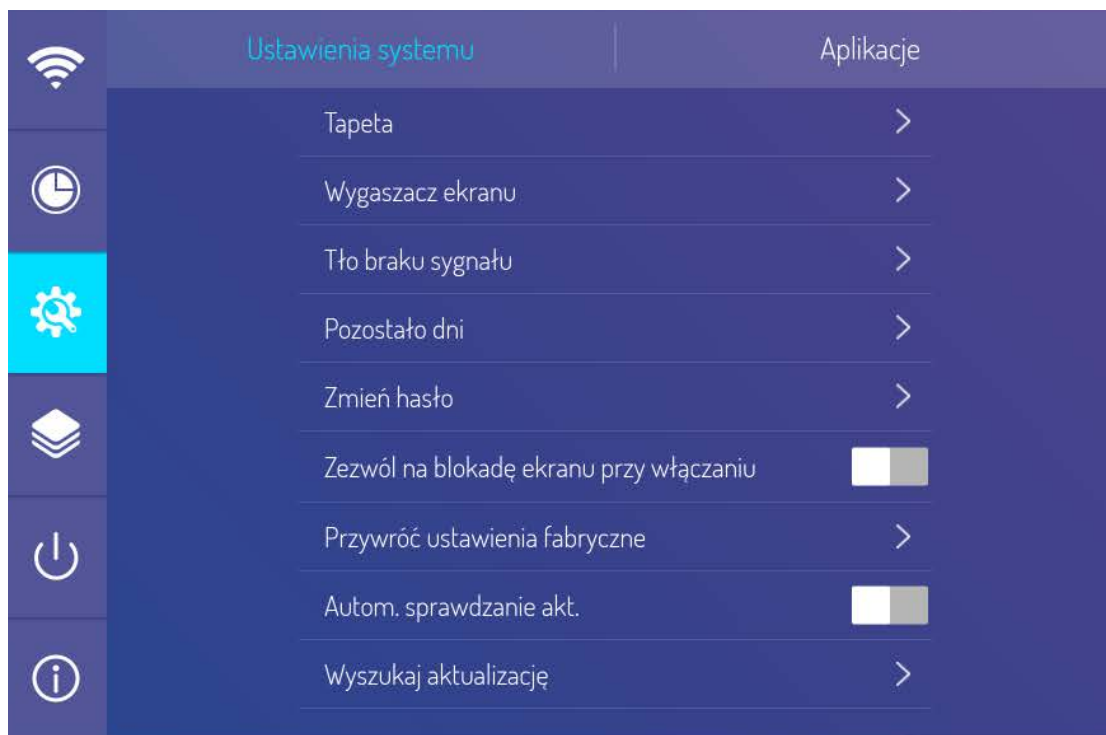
Ustawienia systemu

Aplikacje

Tapeta

Wygaszacz ekranu

Tło braku sygnału

Pozostało dni

Zmień hasło

Zezwól na blokadę ekranu przy włączaniu

Przywróć ustawienia fabryczne

Autom. sprawdzanie akt.

Wyszukaj aktualizację